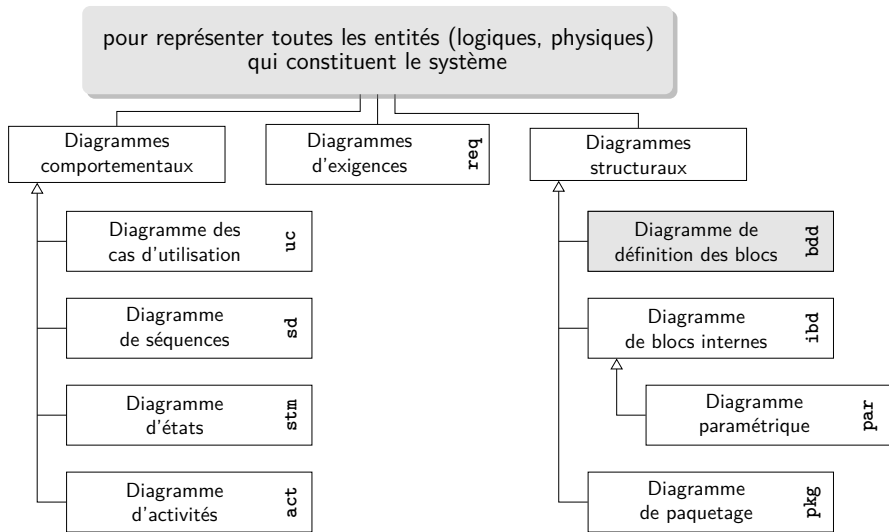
pour représenter toutes les entités (logiques, physiques) qui constituent le système

Diagrammes comportementaux

Diagrammes d'exigences req

Diagrammes structuraux

Diagramme des cas d'utilisation uc

Diagramme de séquences sd

Diagramme d'états stm

Diagramme d'activités act

Diagramme de définition des blocs bdd

Diagramme de blocs internes ibd

Diagramme paramétrique par

Diagramme de paquetage pkg